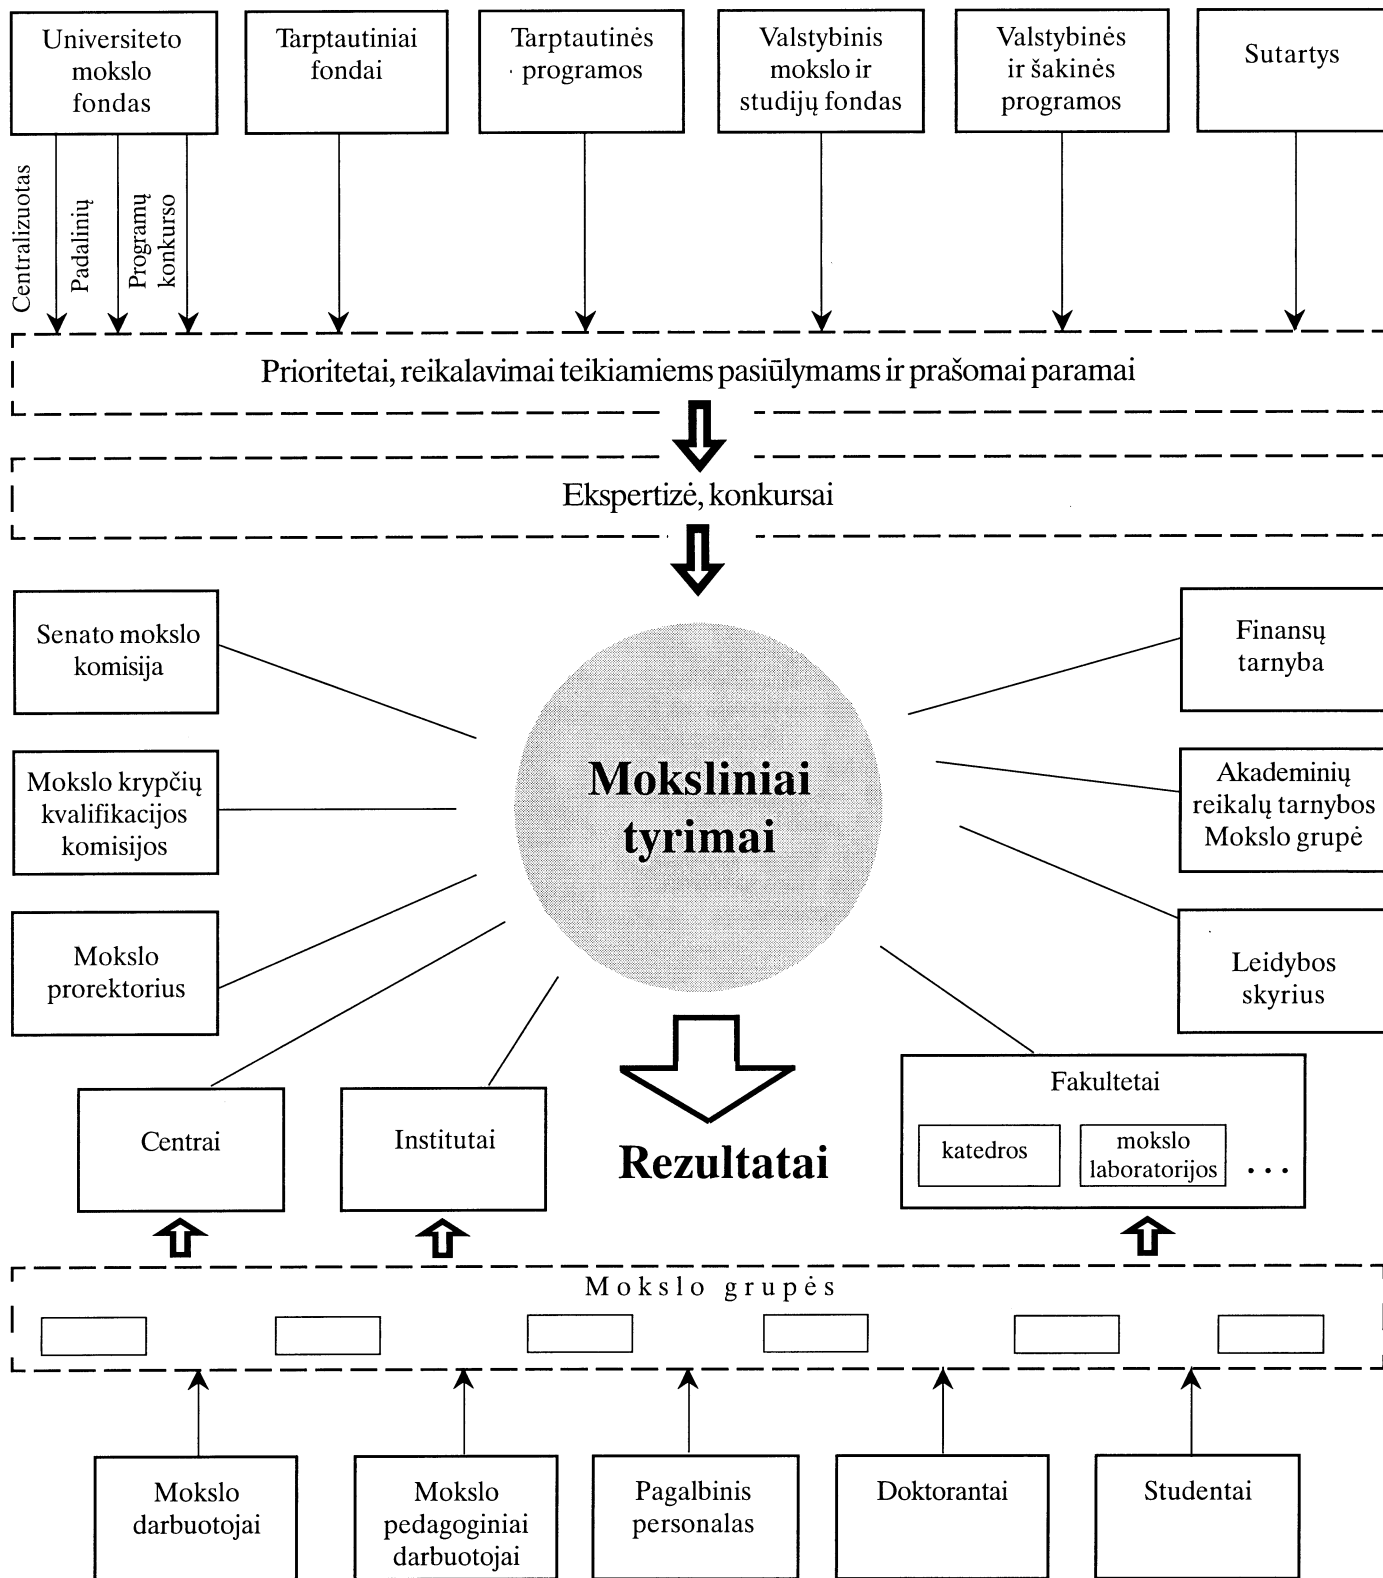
Universiteto mokslo fondas

Tarptautiniai fondai

Tarptautinės programos

Valstybinis mokslo ir studijų fondas

Valstybinės ir šakinės programos

Sutartys

Centralizuotas

Padalinių

Programų konkurso

Prioritetai, reikalavimai teikiamiems pasiūlymams ir prašomai paramai

Ekspertizė, konkursai

Senato mokslo komisija

Mokslo krypčių kvalifikacijos komisijos

Mokslo prorektorius

Moksliniai tyrimai

Finansų tarnyba

Akademinių reikalų tarnybos Mokslo grupė

Leidybos skyrius

Centrai

Institutai

Rezultatai

Fakultetai

katedros

mokslo laboratorijos

. . .

Mokslo grupės

Mokslo darbuotojai

Mokslo pedagoginiai darbuotojai

Pagalbinis personalas

Doktorantai

Studentai